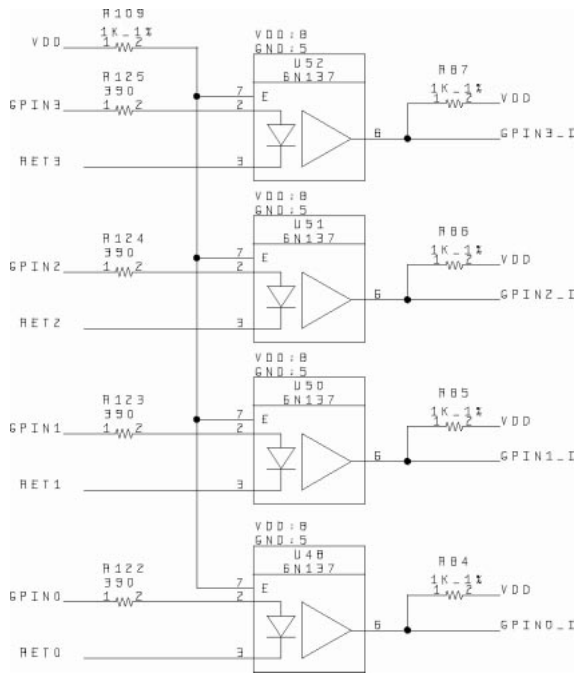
R109
1K_1%
1 2
VDD

R125
390
1 2
GPIN3

RET3

VDD:8
GND:5
U52
6N137
7
2
E
3
6

R87
1K_1%
1 2
VDD
GPIN3_I

VDD:8
GND:5
U51
6N137

R124
390
1 2
GPIN2
7
2
E

RET2
3
6

R86
1K_1%
1 2
VDD
GPIN2_I

VDD:8
GND:5
U50
6N137

R123
390
1 2
GPIN1
7
2
E

RET1
3
6

R85
1K_1%
1 2
VDD
GPIN1_I

VDD:8
GND:5
U48
6N137

R122
390
1 2
GPIN0
7
2
E

RET0
3
6

R84
1K_1%
1 2
VDD
GPIN0_I